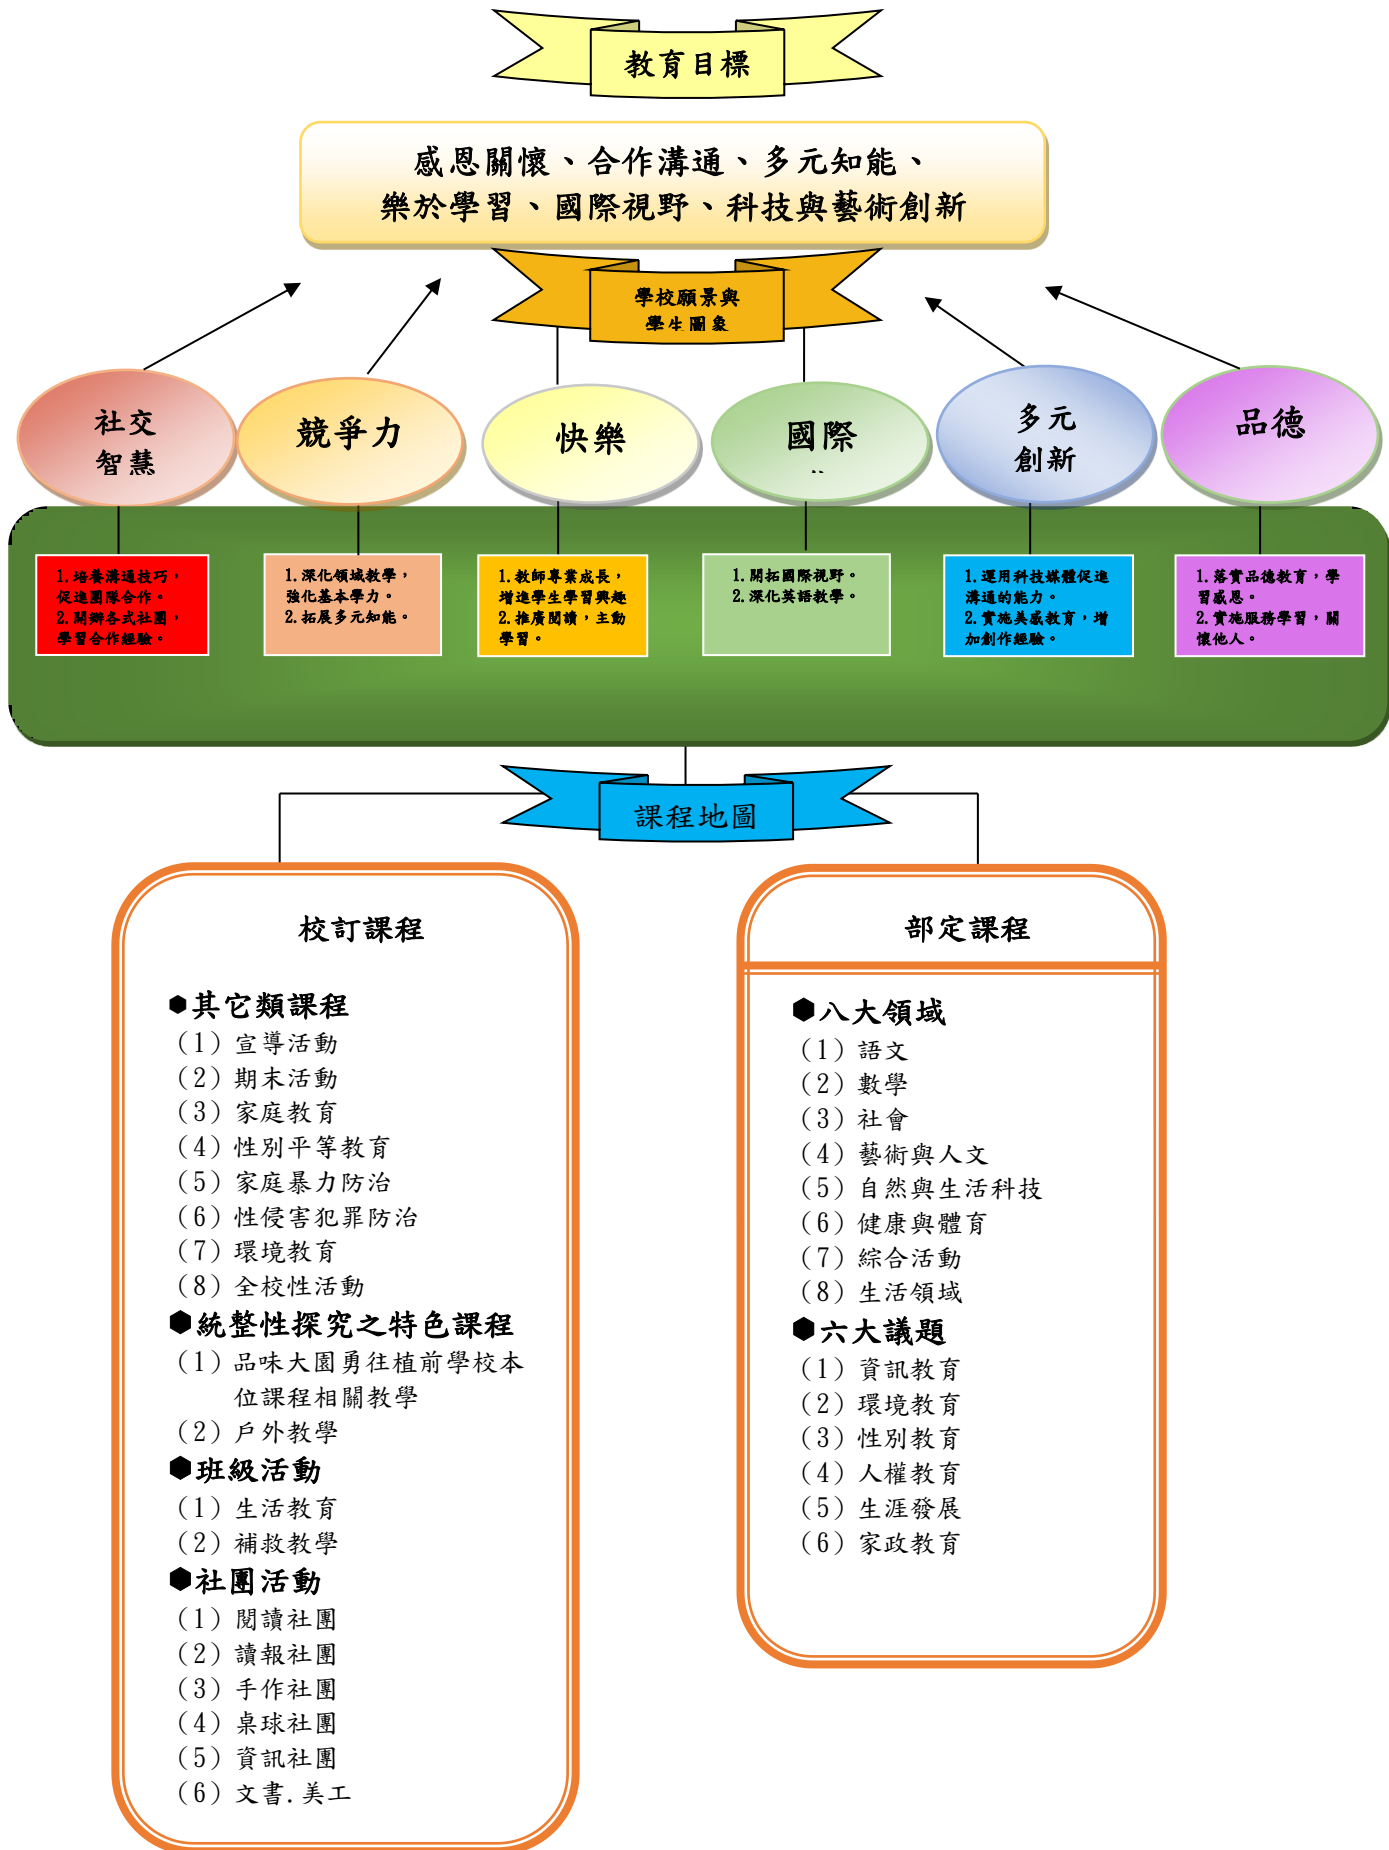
教育目標

感恩關懷、合作溝通、多元知能、樂於學習、國際視野、科技與藝術創新

學校願景與學生圖象

社交智慧

競爭力

快樂

國際

多元創新

品德

1. 培養溝通技巧，促進團隊合作。
2. 開辦各式社團，學習合作經驗。

1. 深化領域教學，強化基本學力。
2. 拓展多元知能。

1. 教師專業成長，增進學生學習興趣
2. 推廣閱讀，主動學習。

1. 開拓國際視野。
2. 深化英語教學。

1. 運用科技媒體促進溝通的能力。
2. 實施美感教育，增加創作經驗。

1. 落實品德教育，學習感恩。
2. 實施服務學習，關懷他人。

課程地圖

校訂課程

●其它類課程
（1）宣導活動
（2）期末活動
（3）家庭教育
（4）性別平等教育
（5）家庭暴力防治
（6）性侵害犯罪防治
（7）環境教育
（8）全校性活動
●統整性探究之特色課程
（1）品味大園勇往植前學校本位課程相關教學
（2）戶外教學
●班級活動
（1）生活教育
（2）補救教學
●社團活動
（1）閱讀社團
（2）讀報社團
（3）手作社團
（4）桌球社團
（5）資訊社團
（6）文書.美工

部定課程

●八大領域
（1）語文
（2）數學
（3）社會
（4）藝術與人文
（5）自然與生活科技
（6）健康與體育
（7）綜合活動
（8）生活領域
●六大議題
（1）資訊教育
（2）環境教育
（3）性別教育
（4）人權教育
（5）生涯發展
（6）家政教育